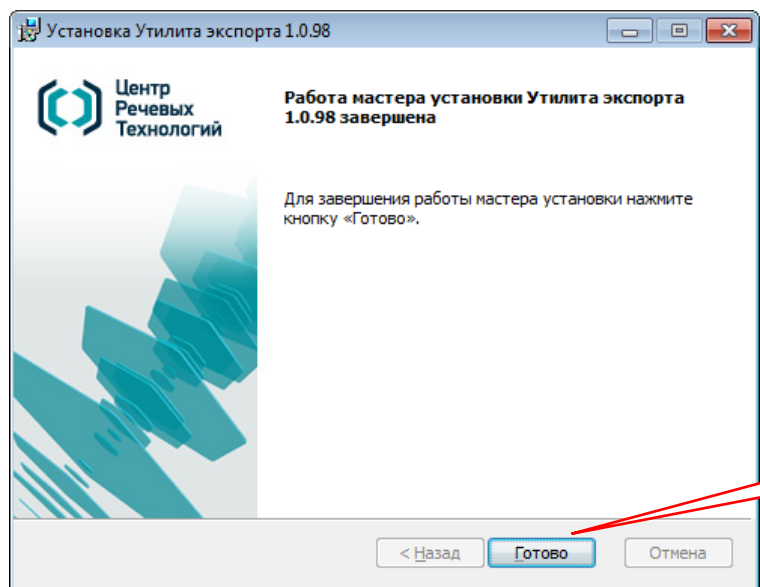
Установка Утилита экспорта 1.0.98

Центр Речевых Технологий

Работа мастера установки Утилита экспорта 1.0.98 завершена

Для завершения работы мастера установки нажмите кнопку «Готово».

< Назад Готово Отмена